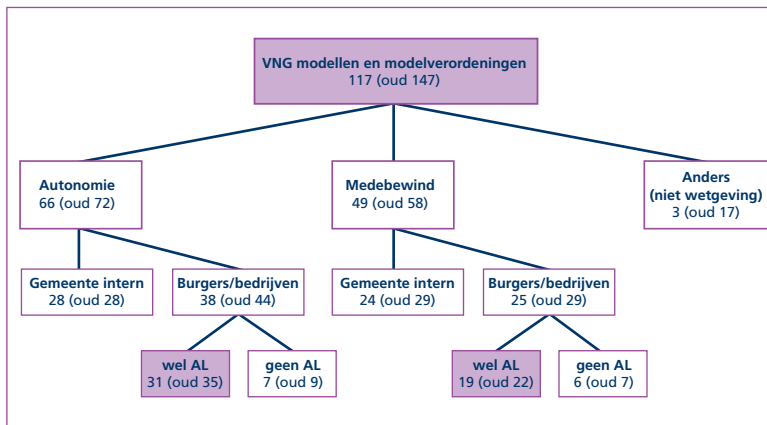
VNG modellen en modelverordeningen
117 (oud 147)

Autonomie
66 (oud 72)

Medebewind
49 (oud 58)

Anders
(niet wetgeving)
3 (oud 17)

Gemeente intern
28 (oud 28)

Burgers/bedrijven
38 (oud 44)

Gemeente intern
24 (oud 29)

Burgers/bedrijven
25 (oud 29)

wel AL
31 (oud 35)

geen AL
7 (oud 9)

wel AL
19 (oud 22)

geen AL
6 (oud 7)